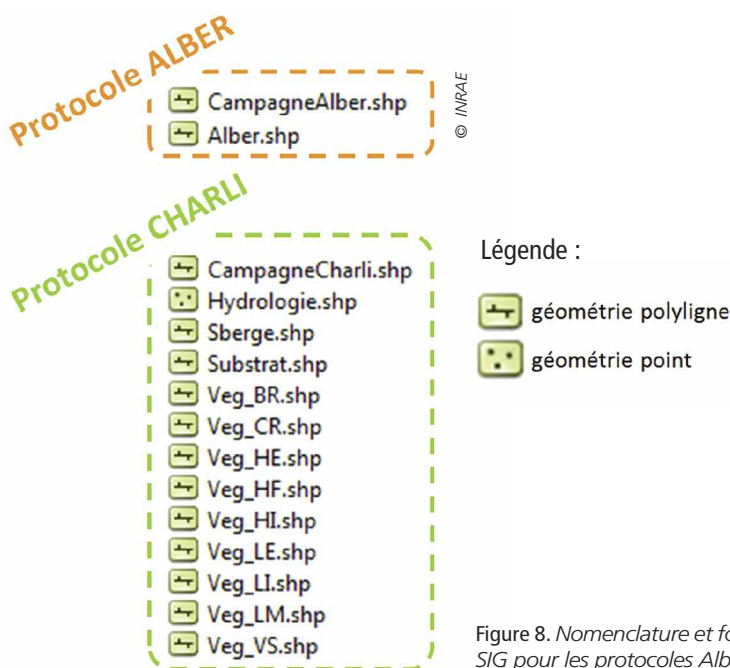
Protocole ALBER

CampagneAlber.shp
Alber.shp

© INRAE

Protocole CHARLI

CampagneCharli.shp
Hydrologie.shp
Sberge.shp
Substrat.shp
Veg_BR.shp
Veg_CR.shp
Veg_HE.shp
Veg_HF.shp
Veg_HI.shp
Veg_LE.shp
Veg_LI.shp
Veg_LM.shp
Veg_VS.shp

Légende :

géométrie polyligne
géométrie point

Figure 8. Nomenclature et fo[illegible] SIG pour les protocoles Alb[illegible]